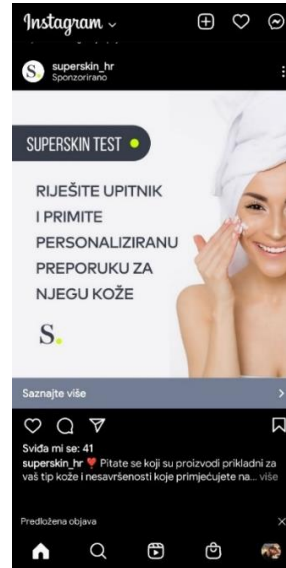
Instagram

superskin_hr
Sponzorirano

SUPERSKIN TEST

RIJEŠITE UPITNIK I PRIMITE PERSONALIZIRANU PREPORUKU ZA NJEGU KOŽE

S.

Saznajte više

Sviđa mi se: 41
superskin_hr ❤️ Pitate se koji su proizvodi prikladni za vaš tip kože i nesavršenosti koje primjećujete na... više

Predložena objava